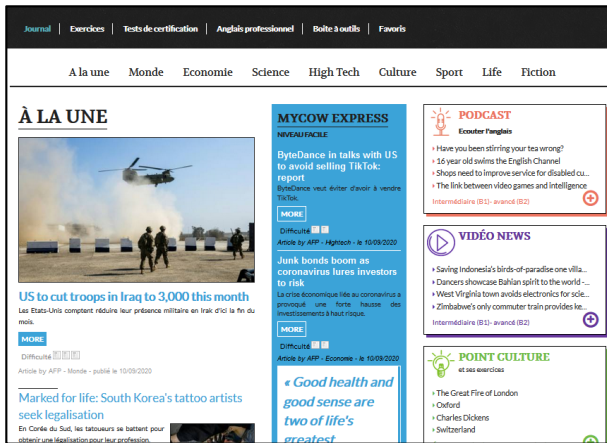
Journal | Exercices | Tests de certification | Anglais professionnel | Boîte à outils | Favoris

A la une Monde Economie Science High Tech Culture Sport Life Fiction

À LA UNE

US to cut troops in Iraq to 3,000 this month

Les Etats-Unis comptent réduire leur présence militaire en Irak d'ici la fin du mois.

MORE

Difficulté

Article by AFP - Monde - publié le 10/09/2020

Marked for life: South Korea's tattoo artists seek legalisation

En Corée du Sud, les tatoueurs se battent pour obtenir une légalisation pour leur profession.

MYCOW EXPRESS

NIVEAU FACILE

ByteDance in talks with US to avoid selling TikTok: report

ByteDance veut éviter d'avoir à vendre TikTok.

MORE

Difficulté

Article by AFP - Hightech - le 10/09/2020

Junk bonds boom as coronavirus lures investors to risk

La crise économique liée au coronavirus a provoqué une forte hausse des investissements à haut risque.

MORE

Difficulté

Article by AFP - Economie - le 10/09/2020

« Good health and good sense are two of life's greatest

PODCAST

Ecouter l'anglais

Have you been stirring your tea wrong?

16 year old swims the English Channel

Shops need to improve service for disabled cu...

The link between video games and intelligence

Intermédiaire (B1)- avancé (B2)

VIDÉO NEWS

Saving Indonesia's birds-of-paradise one villa...

Dancers showcase Bahian spirit to the world -...

West Virginia town avoids electronics for scie...

Zimbabwe's only commuter train provides ke...

Intermédiaire (B1)- avancé (B2)

POINT CULTURE

et ses exercices

The Great Fire of London

Oxford

Charles Dickens

Switzerland